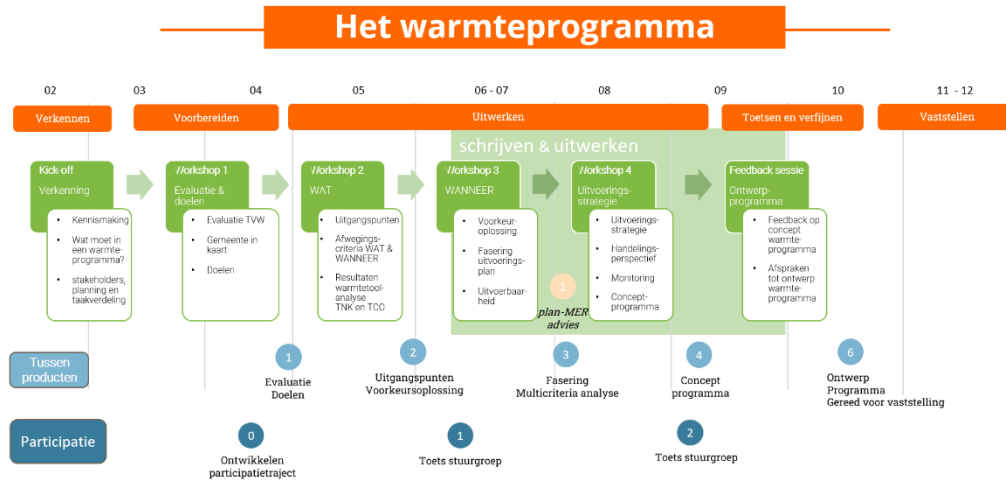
Het warmteprogramma

02
03
04
05
06 - 07
08
09
10
11 - 12

Verkennen
Voorbereiden
Uitwerken
Toetsen en verfijnen
Vaststellen

schrijven & uitwerken

Kick-off
Verkenning
- Kennismaking
- Wat moet in een warmteprogramma?
- stakeholders, planning en taakverdeling

Workshop 1
Evaluatie & doelen
- Evaluatie TVW
- Gemeente in kaart
- Doelen

Workshop 2
WAT
- Uitgangspunten
- Afwegingscriteria WAT & WANNEER
- Resultaten warmtetoolanalyse TNK en TCO

Workshop 3
WANNEER
- Voorkeuroplossing
- Fasering uitvoeringsplan
- Uitvoerbaarheid

Workshop 4
Uitvoeringsstrategie
- Uitvoeringsstrategie
- Handelingsperspectief
- Monitoring
- Conceptprogramma

Feedback sessie
Ontwerpprogramma
- Feedback op concept warmteprogramma
- Afspraken tot ontwerp warmteprogramma

1
plan-MER advies

Tussen producten

1
Evaluatie
Doelen

2
Uitgangspunten
Voorkeursoplossing

3
Fasering
Multicriteria analyse

4
Concept
programma

6
Ontwerp
Programma
Gereed voor vaststelling

Participatie

0
Ontwikkelen
participatietraject

1
Toets stuurgroep

2
Toets stuurgroep